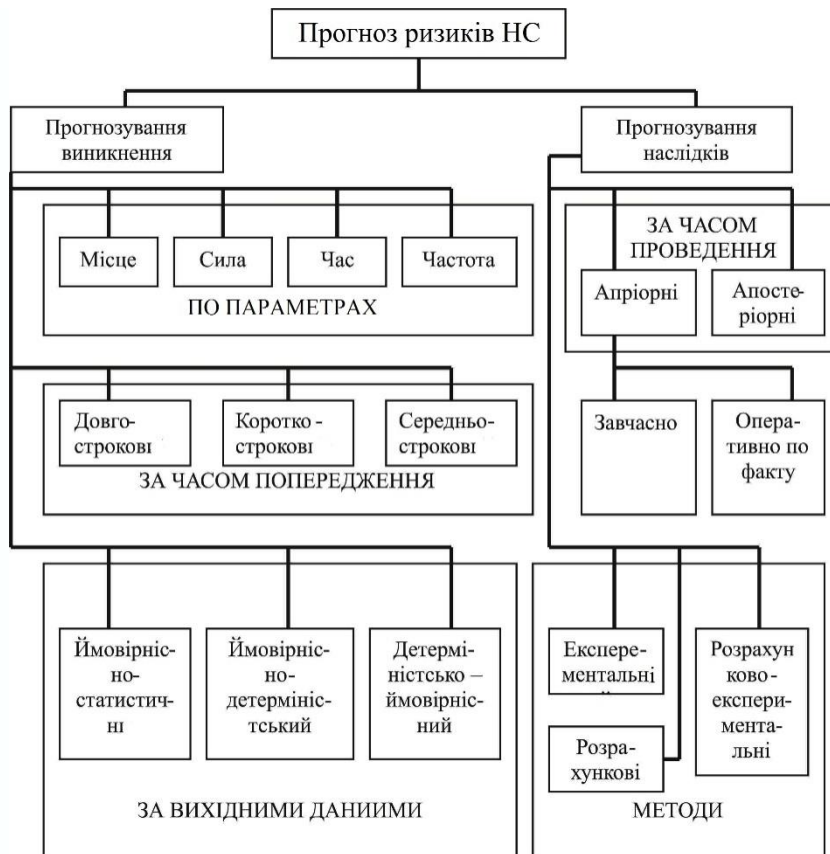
Прогноз ризиків НС

Прогнозування виникнення

Прогнозування наслідків

Місце

Сила

Час

Частота

ПО ПАРАМЕТРАХ

ЗА ЧАСОМ ПРОВЕДЕННЯ

Апріорні

Апостеріорні

Довгострокові

Коротко - строкові

Середньострокові

ЗА ЧАСОМ ПОПЕРЕДЖЕННЯ

Завчасно

Оперативно по факту

Ймовірнісно-статистичні

Ймовірнісно-детерміністський

Детерміністсько – ймовірнісний

Експерементальні

Розрахунково-експериментальні

Розрахункові

ЗА ВИХІДНИМИ ДАНИИМИ

МЕТОДИ